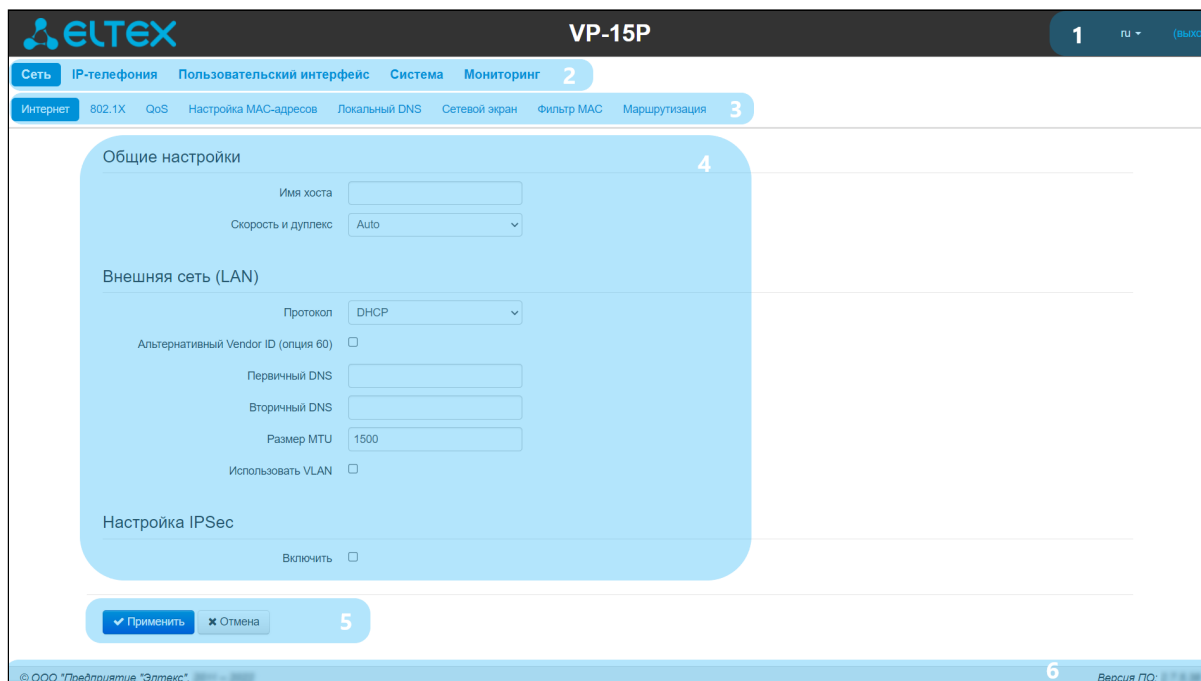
ELTEX

VP-15P

1 ru (выхо

Сеть IP-телефония Пользовательский интерфейс Система Мониторинг 2

Интернет 802.1X QoS Настройка MAC-адресов Локальный DNS Сетевой экран Фильтр MAC Маршрутизация 3

Общие настройки 4

Имя хоста

Скорость и дуплекс Auto

Внешняя сеть (LAN)

Протокол DHCP

Альтернативный Vendor ID (опция 60)

Первичный DNS

Вторичный DNS

Размер MTU 1500

Использовать VLAN

Настройка IPSec

Включить

✔ Применить ✖ Отмена 5

© ООО "Предприятие "Элтекс", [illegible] 6 Версия ПО: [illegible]